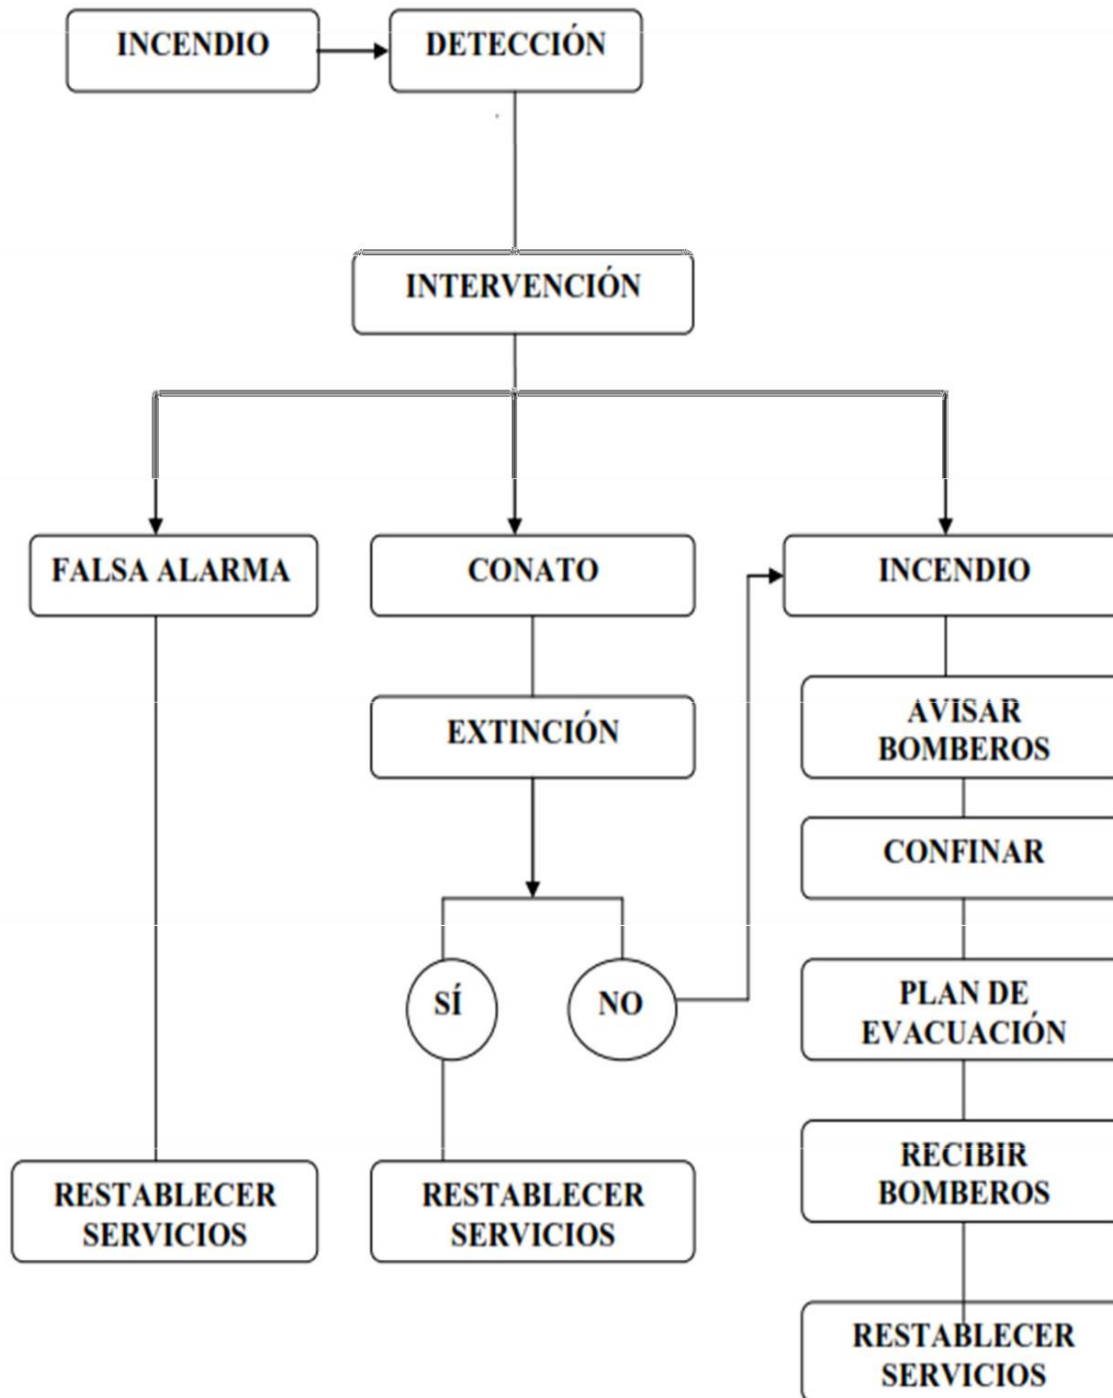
INCENDIO
DETECCIÓN
INTERVENCIÓN
FALSA ALARMA
CONATO
INCENDIO
EXTINCIÓN
AVISAR BOMBEROS
CONFINAR
SÍ
NO
PLAN DE EVACUACIÓN
RECIBIR BOMBEROS
RESTABLECER SERVICIOS
RESTABLECER SERVICIOS
RESTABLECER SERVICIOS